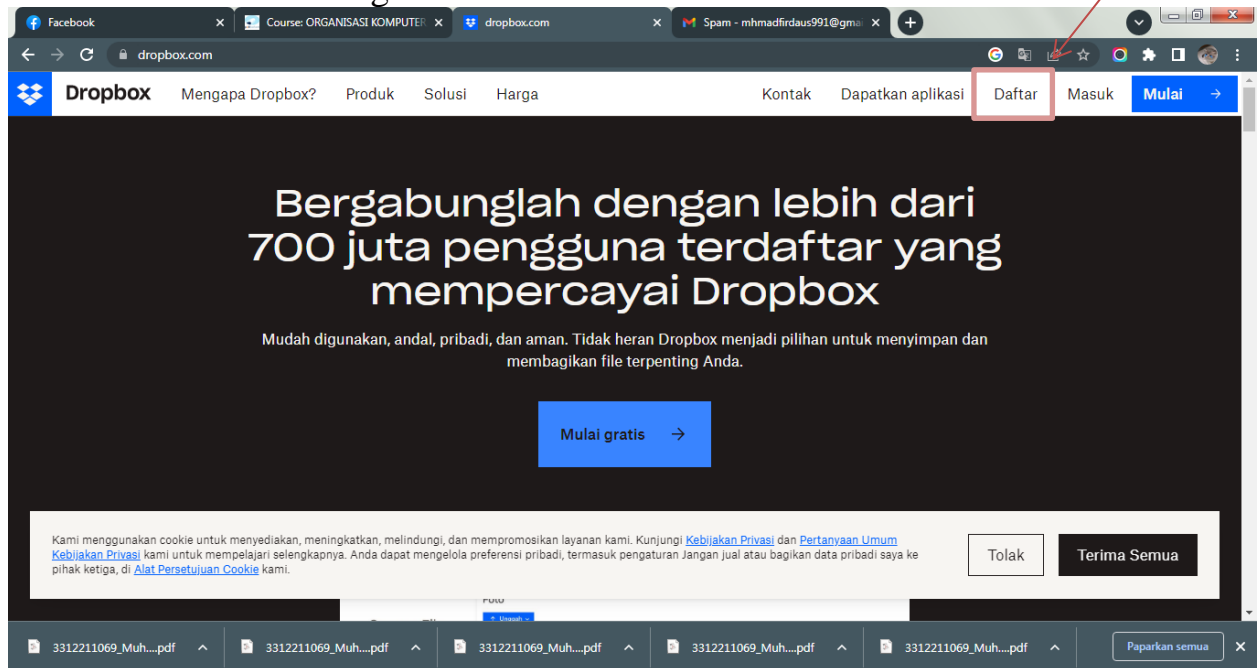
Facebook
Course: ORGANISASI KOMPUTER
dropbox.com
Spam - mhmadfirdaus991@gma
dropbox.com

Dropbox Mengapa Dropbox? Produk Solusi Harga Kontak Dapatkan aplikasi Daftar Masuk Mulai

Bergabunglah dengan lebih dari 700 juta pengguna terdaftar yang mempercayai Dropbox

Mudah digunakan, andal, pribadi, dan aman. Tidak heran Dropbox menjadi pilihan untuk menyimpan dan membagikan file terpenting Anda.

Mulai gratis

Kami menggunakan cookie untuk menyediakan, meningkatkan, melindungi, dan mempromosikan layanan kami. Kunjungi Kebijakan Privasi dan Pertanyaan Umum Kebijakan Privasi kami untuk mempelajari selengkapnya. Anda dapat mengelola preferensi pribadi, termasuk pengaturan Jangan jual atau bagikan data pribadi saya ke pihak ketiga, di Alat Persetujuan Cookie kami.

Tolak Terima Semua

Foto
Unggah

3312211069_Muh....pdf
3312211069_Muh....pdf
3312211069_Muh....pdf
3312211069_Muh....pdf
3312211069_Muh....pdf
Paparkan semua